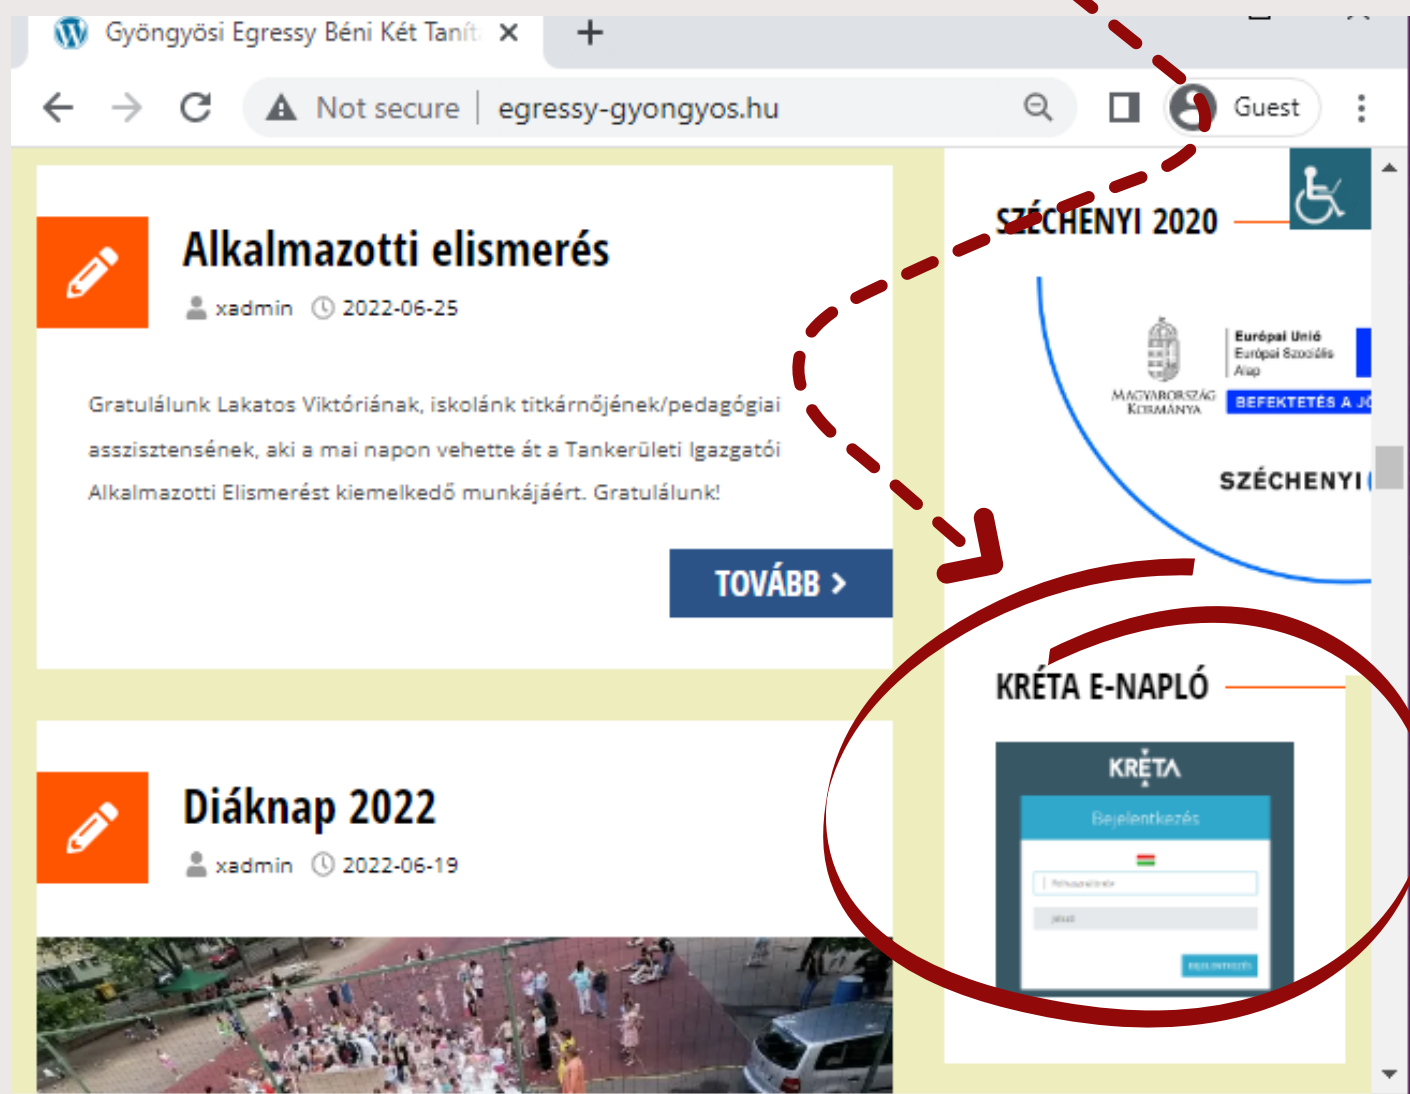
Gyöngyösi Egressy Béni Két Taní

Not secure egressy-gyongyos.hu

Guest

Alkalmazotti elismerés

xadmin 2022-06-25

Gratulálunk Lakatos Viktóriának, iskolánk titkárnőjének/pedagógiai asszisztensének, aki a mai napon vehette át a Tankerületi Igazgatói Alkalmazotti Elismerést kiemelkedő munkájáért. Gratulálunk!

TOVÁBB >

Diáknap 2022

xadmin 2022-06-19

SZÉCHENYI 2020

MAGYARORSZÁG KORMÁNYA

Európai Unió Európai Szociális Alap

BEFEKTETÉS A JÖ

SZÉCHENYI

KRÉTA E-NAPLÓ

KRÉTA

Bejelentkezés

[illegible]

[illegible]

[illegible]